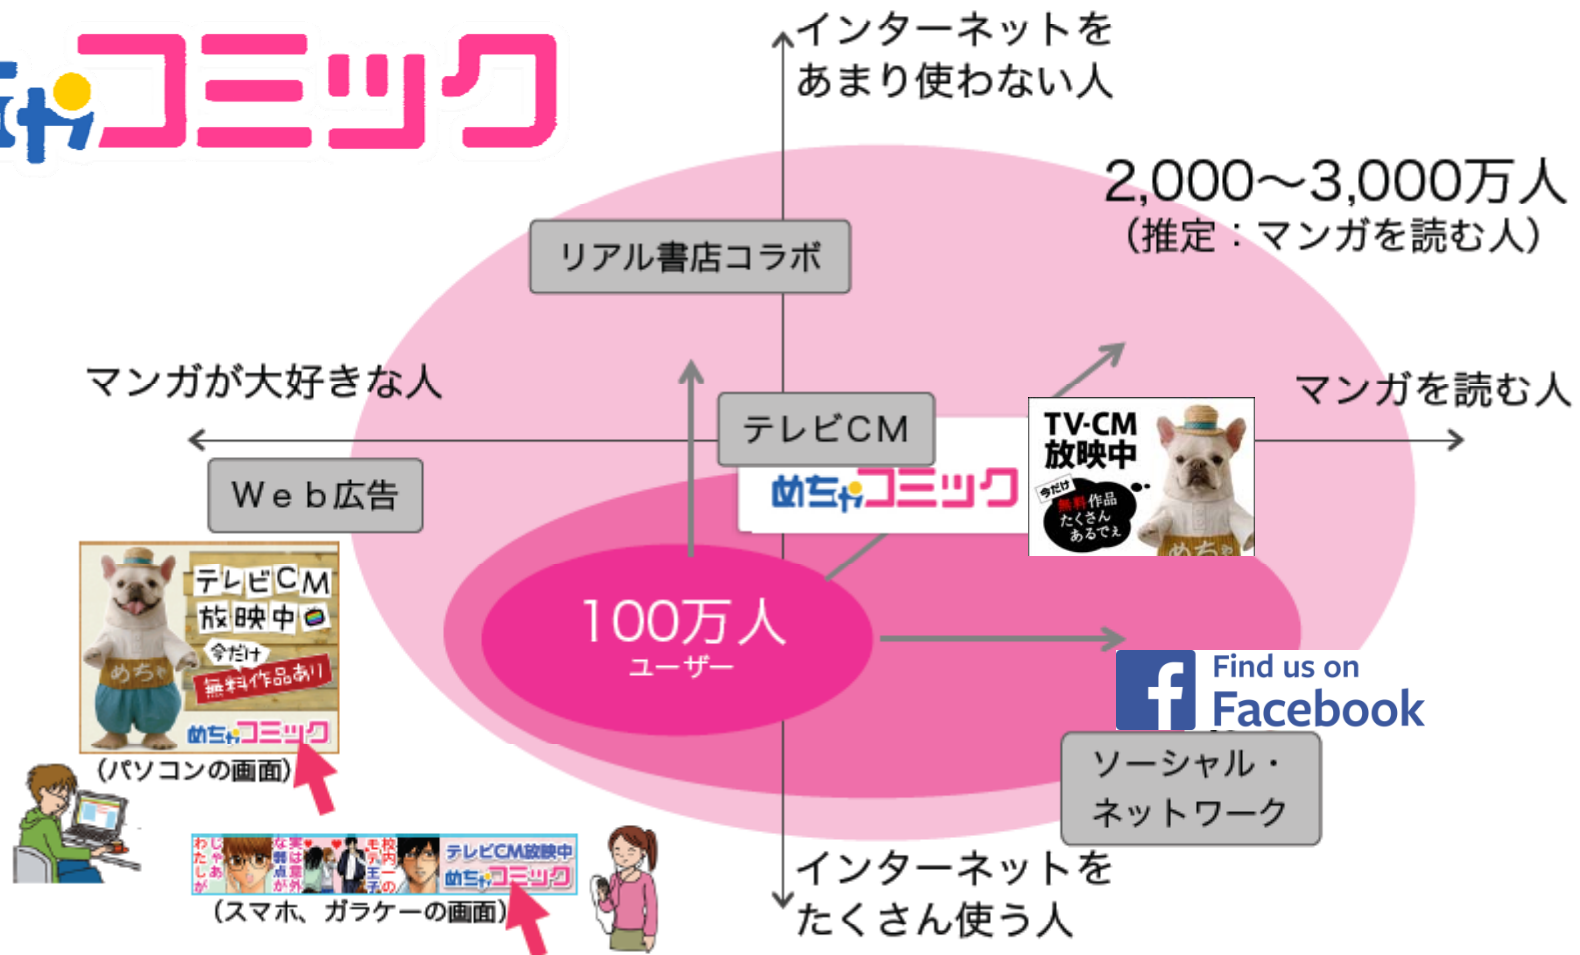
めちゃコミック

インターネットを
あまり使わない人

2,000〜3,000万人
(推定：マンガを読む人)

リアル書店コラボ

マンガが大好きな人

マンガを読む人

テレビCM

Web広告

めちゃコミック

TV-CM
放映中
今だけ
無料作品
たくさん
あるでぇ
めちゃ

テレビCM
放映中
今だけ
無料作品あり
めちゃ
めちゃコミック

(パソコンの画面)

100万人
ユーザー

Find us on
Facebook

ソーシャル・
ネットワーク

テレビCM放映中
めちゃコミック

(スマホ、ガラケーの画面)

インターネットを
たくさん使う人